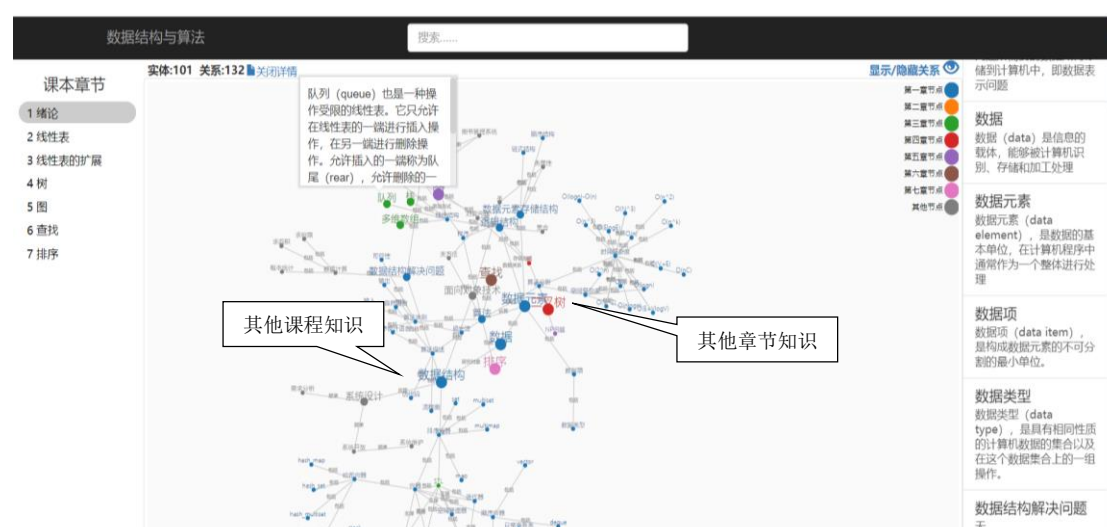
数据结构与算法

搜索......

课本章节

1 绪论
2 线性表
3 线性表的扩展
4 树
5 图
6 查找
7 排序

实体:101 关系:132 关闭详情

显示/隐藏关系

队列（queue）也是一种操作受限的线性表。它只允许在线性表的一端进行插入操作，在另一端进行删除操作。允许插入的一端称为队尾（rear），允许删除的一

第一章节点
第二章节点
第三章节点
第四章节点
第五章节点
第六章节点
第七章节点
其他节点

队列
栈
多维数组
数据元素存储结构
数据结构解决问题
查找
面向对象技术
数据元素
树
数据
排序
数据结构
系统设计

其他课程知识

其他章节知识

储到计算机中，即数据表示问题

数据
数据（data）是信息的载体，能够被计算机识别、存储和加工处理

数据元素
数据元素（data element），是数据的基本单位，在计算机程序中通常作为一个整体进行处理

数据项
数据项（data item），是构成数据元素的不可分割的最小单位。

数据类型
数据类型（data type），是具有相同性质的计算机数据的集合以及在这个数据集合上的一组操作。

数据结构解决问题